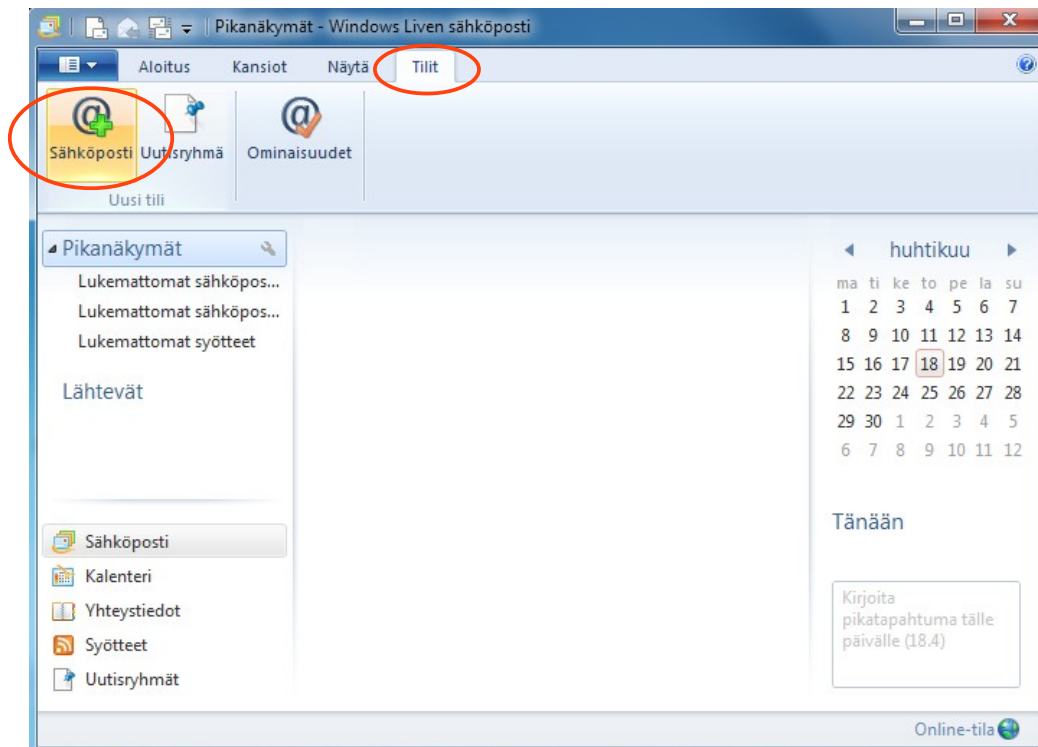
Pikanäkymät - Windows Liven sähköposti

Aloitus Kansiot Näytä Tilit

Sähköposti Uutisryhmä Ominaisuudet
Uusi tili

Pikanäkymät
Lukemattomat sähköpos...
Lukemattomat sähköpos...
Lukemattomat syötteet

Lähtevät

Sähköposti
Kalenteri
Yhteystiedot
Syötteet
Uutisryhmät

huhtikuu

| ma | ti | ke | to | pe | la | su |
|---|---|---|---|---|---|---|
| 1 | 2 | 3 | 4 | 5 | 6 | 7 |
| 8 | 9 | 10 | 11 | 12 | 13 | 14 |
| 15 | 16 | 17 | 18 | 19 | 20 | 21 |
| 22 | 23 | 24 | 25 | 26 | 27 | 28 |
| 29 | 30 | 1 | 2 | 3 | 4 | 5 |
| 6 | 7 | 8 | 9 | 10 | 11 | 12 |

Tänään

Kirjoita pikatapahtuma tälle päivälle (18.4)

Online-tila